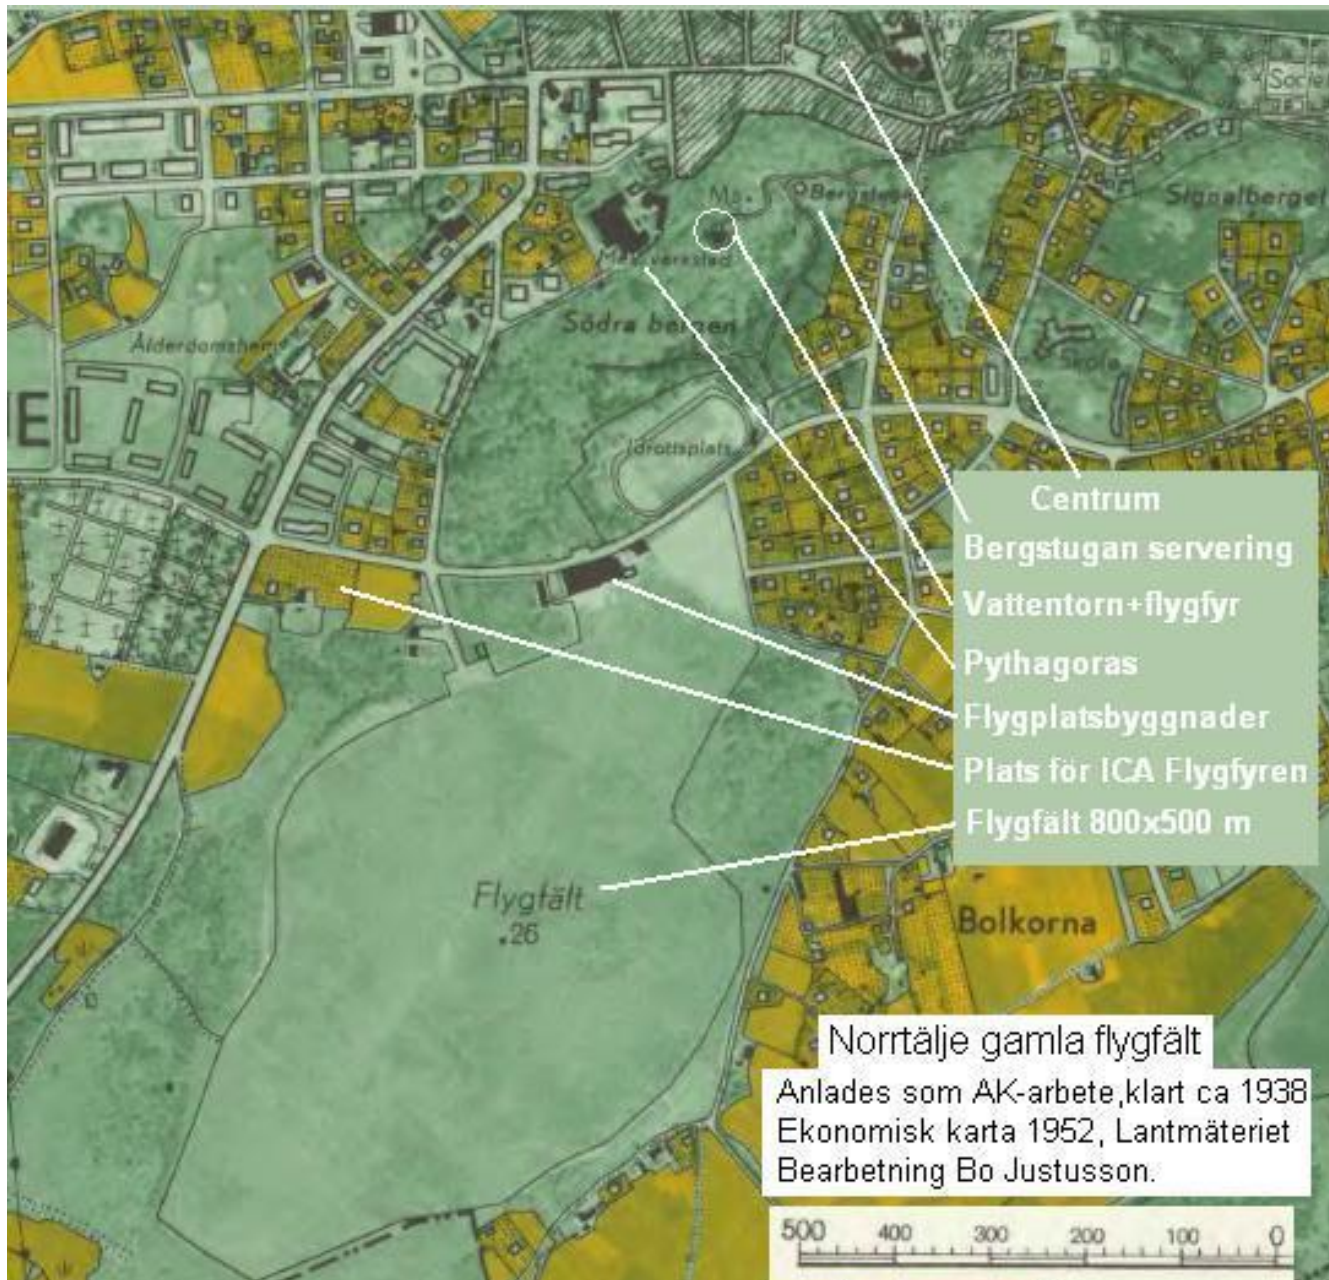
Socie
Signalberget
Bergstugan
Ma
Mek. verkstad
Södra bergen
Ålderdomshem
Skola
Idrottsplats
E

Centrum
Bergstugan servering
Vattentorn+flygfyr
Pythagoras
Flygplatsbyggnader
Plats för ICA Flygfyren
Flygfält 800x500 m

Flygfält
.26
Bolkorna

Norrtälje gamla flygfält
Anlades som AK-arbete,klart ca 1938
Ekonomisk karta 1952, Lantmäteriet
Bearbetning Bo Justusson.

500 400 300 200 100 0